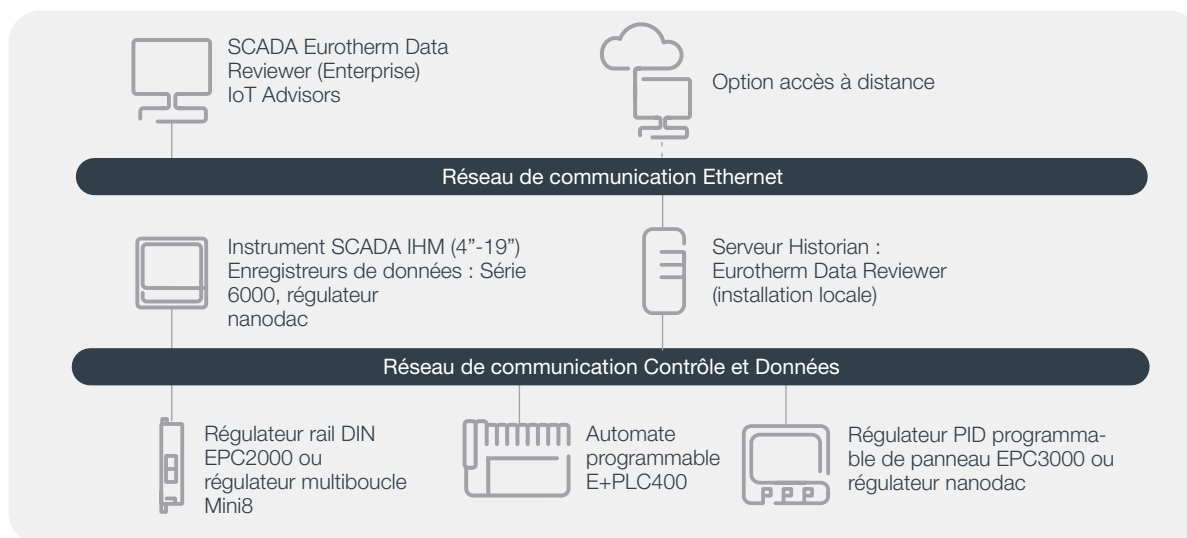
SCADA Eurotherm Data Reviewer (Enterprise) IoT Advisors

Option accès à distance

Réseau de communication Ethernet

Instrument SCADA IHM (4"-19") Enregistreurs de données : Série 6000, régulateur nanodac

Serveur Historian : Eurotherm Data Reviewer (installation locale)

Réseau de communication Contrôle et Données

Régulateur rail DIN EPC2000 ou régulateur multiboucle Mini8

Automate programmable E+PLC400

Régulateur PID programmable de panneau EPC3000 ou régulateur nanodac